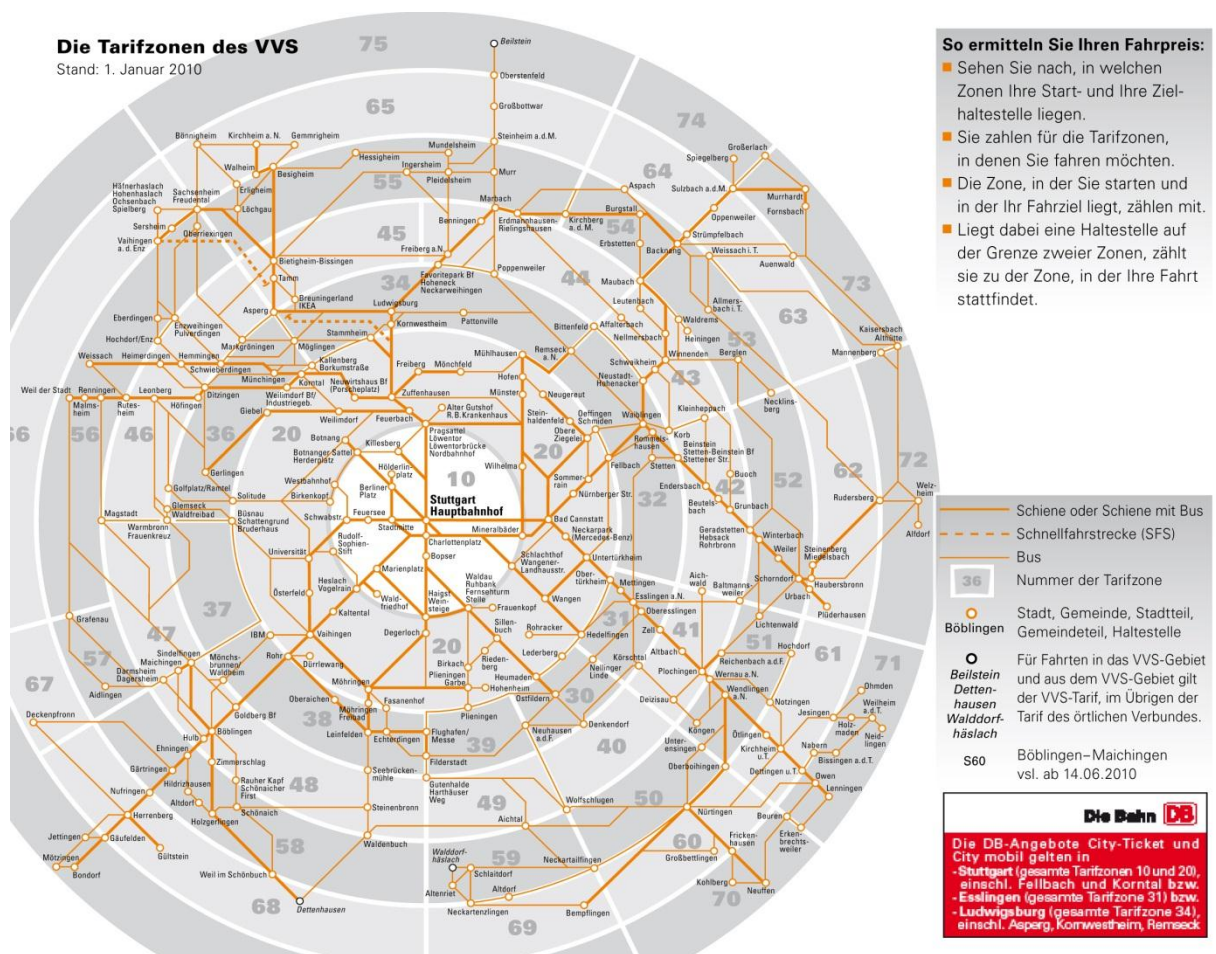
Die Tarifzonen des VVS
Stand: 1. Januar 2010

So ermitteln Sie Ihren Fahrpreis:
Sehen Sie nach, in welchen Zonen Ihre Start- und Ihre Zielhaltestelle liegen.
Sie zahlen für die Tarifzonen, in denen Sie fahren möchten.
Die Zone, in der Sie starten und in der Ihr Fahrziel liegt, zählen mit.
Liegt dabei eine Haltestelle auf der Grenze zweier Zonen, zählt sie zu der Zone, in der Ihre Fahrt stattfindet.

75 65 74 64 55 45 54 73 63 44 34 53 43 35 56 46 36 20 10 20 62 72 42 32 52 33 37 47 31 41 51 61 71 57 67 38 30 40 48 39 49 50 58 60 59 70 68 69

Beilstein Oberstenfeld Großbottwar Steinheim a.d.M. Mundelsheim Murr Ingersheim Pleidelsheim Hessigheim Bönnigheim Kirchheim a. N. Gemmrigheim Walheim Besigheim Erligheim Löchgau Hofen Hohenhaslach Ochsenbach Spielberg Sachsenheim Freudental Sersheim Oberriexingen Vaihingen a. d. Enz Bietigheim-Bissingen Tamm Freiberg a.N. Benningen Marbach Erdmannhausen-Rielingshausen Kirchberg a. d. M. Burgstall Aspach Spiegelberg Großerlach Sulzbach a.d.M. Murrhardt Fornsbach Oppenweiler Strümpfelbach Erbstetten Backnang Weissach i. T. Auenwald Maubach Leutenbach Allmersbach i. T. Waldrems Heiningen Favoritepark Bf Hoheneck Neckarweihingen Poppenweiler Bietigheim Asperg Breuningerland IKEA Ludwigsburg Kornwestheim Pattonville Eberdingen Hochdorf/Enz Enzweihingen Pulverdingen Markgröningen Möglingen Stammheim Remseck a. N. Bittenfeld Affalterbach Nellmersbach Winnenden Berglen Kaisersbach Althütte Mannenberg Weissach Heimerdingen Hemmingen Schwieberdingen Kallenberg Borkumstraße Münchingen Korntal Neuwirtshaus Bf (Porscheplatz) Freiberg Mönchfeld Zuffenhausen Mühlhausen Hofen Münster Neugereut Schwaikheim Neustadt-Hohenacker Necklinsberg Weil der Stadt Renningen Malmsheim Rutesheim Leonberg Höfingen Ditzingen Weilimdorf Bf/Industriegeb. Giebel Weilimdorf Feuerbach Alter Gutshof R.B.Krankenhaus Steinhaldenfeld Oeffingen Schmiden Obere Ziegelei Waiblingen Kleinheppach Korb Beinstein Stetten-Beinstein Bf Stettener Str. Rommelshausen Botnang Killesberg Pragsattel Löwentor Löwentorbrücke Nordbahnhof Botnanger Sattel Herderplatz Hölderlinplatz Wilhelma Sommerrain Fellbach Stetten Buoch Endersbach Beutelsbach Grunbach Rudersberg Welzheim Alfdorf Gerlingen Westbahnhof Berliner Platz Stuttgart Hauptbahnhof Nürnberger Str. Golfplatz/Ramtel Solitude Birkenkopf Glemseck Waldfreibad Büsnau Schattengrund Bruderhaus Schwabstr. Feuersee Stadtmitte Mineralbäder Bad Cannstatt Neckarpark (Mercedes-Benz) Geradstetten Hebsack Rohrbronn Winterbach Weiler Steinenberg Miedelsbach Haubersbronn Urbach Magstadt Warmbronn Frauenkreuz Universität Rudolf-Sophien-Stift Charlottenplatz Bopser Schlachthof Wangener-Landhausstr. Untertürkheim Obertürkheim Aichwald Baltmannsweiler Schorndorf Plüderhausen Heslach Vogelrain Marienplatz Waldau Ruhbank Fernsehturm Stelle Haigst Weinsteige Frauenkopf Wangen Mettingen Esslingen a.N. Oberesslingen Zell Lichtenwald Grafenau Österfeld Kaltental Waldfriedhof Sillenbuch Rohracker Hedelfingen Altbach Plochingen Hochdorf Reichenbach a.d.F. Ohmden Weilheim a.d.T. IBM Rohr Dürrlewang Vaihingen Degerloch Birkach Riedenberg Lederberg Kemnat Heumaden Körschtal Nellingen Linde Wernau a.N. Wendlingen a.N. Notzingen Jesingen Holzmaden Neidlingen Sindelfingen Maichingen Darmsheim Dagersheim Aidlingen Mönchsbrunnen/Waldheim Oberaichen Möhringen Möhringen Freibad Fasanenhof Plieningen Garbe Hohenheim Ostfildern Deizisau Köngen Kirchheim u.T. Ötlingen Dettingen u.T. Nabern Bissingen a.d.T. Owen Lenningen Deckenpfronn Goldberg Bf Hulb Ehningen Böblingen Leinfelden Echterdingen Flughafen/Messe Neuhausen a.d.F. Denkendorf Unterensingen Oberboihingen Gärtringen Zimmerschlag Hildrizhausen Rauher Kapf Schönaicher First Filderstadt Seebrückenmühle Gutenhalde Harthäuser Weg Nufringen Herrenberg Altdorf Schönaich Holzgerlingen Steinenbronn Wolfschlugen Nürtingen Beuren Erkenbrechtsweiler Frickenhausen Aichtal Jettingen Gäufelden Mötzingen Bondorf Gültstein Waldenbuch Walddorfhäslach Schlaitdorf Altdorf Altenriet Neckartenzlingen Neckartailfingen Großbettlingen Kohlberg Neuffen Weil im Schönbuch Dettenhausen Bempflingen

Schiene oder Schiene mit Bus
Schnellfahrstrecke (SFS)
Bus
36 Nummer der Tarifzone
Böblingen Stadt, Gemeinde, Stadtteil, Gemeindeteil, Haltestelle
Beilstein Dettenhausen Walddorfhäslach Für Fahrten in das VVS-Gebiet und aus dem VVS-Gebiet gilt der VVS-Tarif, im Übrigen der Tarif des örtlichen Verbundes.
S60 Böblingen–Maichingen vsl. ab 14.06.2010

Die Bahn DB
Die DB-Angebote City-Ticket und City mobil gelten in
- Stuttgart (gesamte Tarifzonen 10 und 20), einschl. Fellbach und Korntal bzw.
- Esslingen (gesamte Tarifzone 31) bzw.
- Ludwigsburg (gesamte Tarifzone 34), einschl. Asperg, Kornwestheim, Remseck